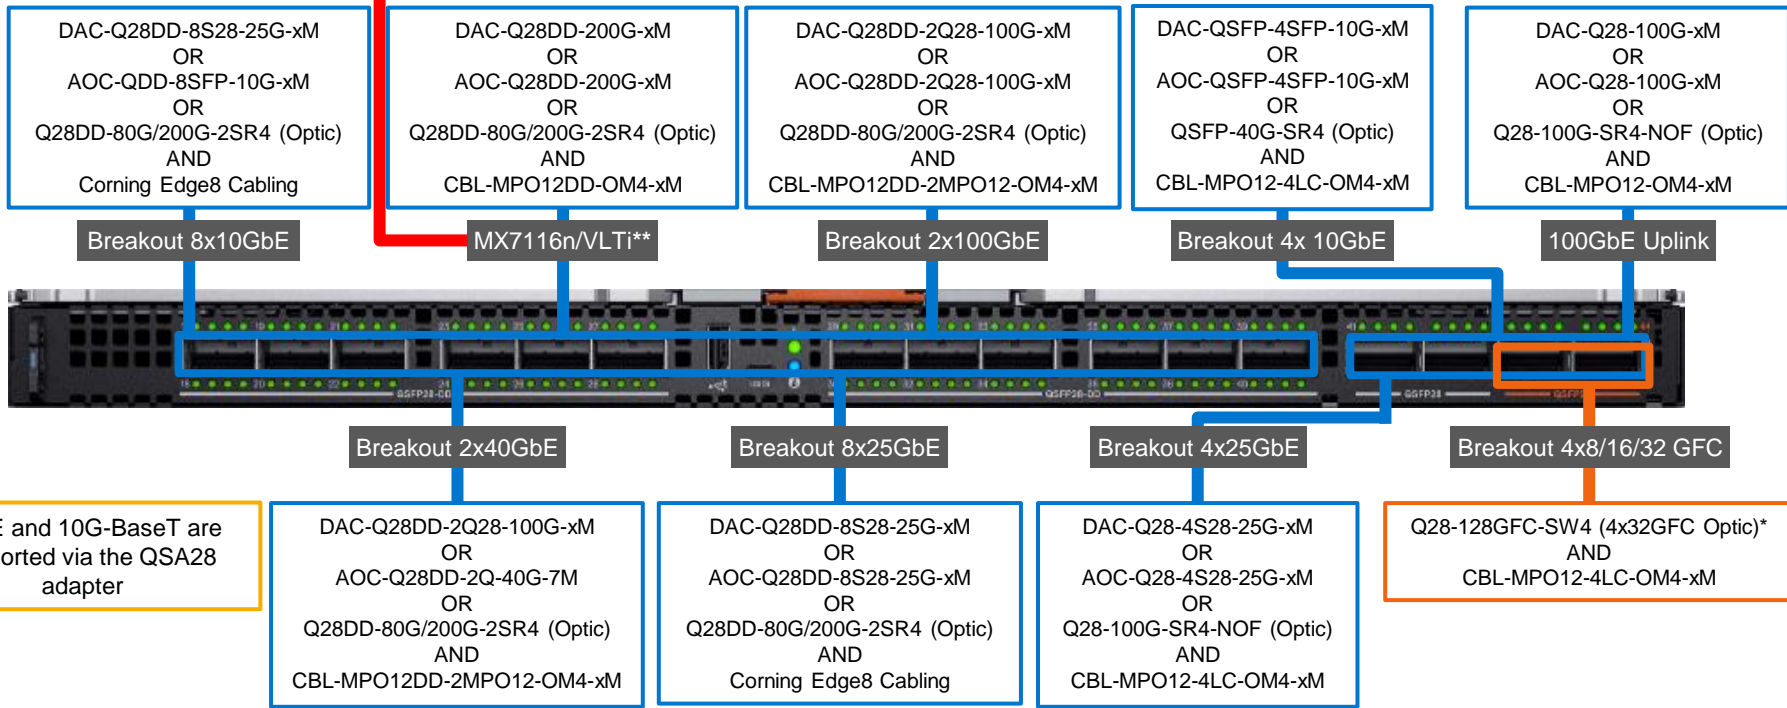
DAC-Q28DD-8S28-25G-xM
OR
AOC-QDD-8SFP-10G-xM
OR
Q28DD-80G/200G-2SR4 (Optic)
AND
Corning Edge8 Cabling

DAC-Q28DD-200G-xM
OR
AOC-Q28DD-200G-xM
OR
Q28DD-80G/200G-2SR4 (Optic)
AND
CBL-MPO12DD-OM4-xM

DAC-Q28DD-2Q28-100G-xM
OR
AOC-Q28DD-2Q28-100G-xM
OR
Q28DD-80G/200G-2SR4 (Optic)
AND
CBL-MPO12DD-2MPO12-OM4-xM

DAC-QSFP-4SFP-10G-xM
OR
AOC-QSFP-4SFP-10G-xM
OR
QSFP-40G-SR4 (Optic)
AND
CBL-MPO12-4LC-OM4-xM

DAC-Q28-100G-xM
OR
AOC-Q28-100G-xM
OR
Q28-100G-SR4-NOF (Optic)
AND
CBL-MPO12-OM4-xM

Breakout 8x10GbE

MX7116n/VLTi**

Breakout 2x100GbE

Breakout 4x 10GbE

100GbE Uplink

QSFP28-DD

QSFP28-DD

QSFP28

Breakout 2x40GbE

Breakout 8x25GbE

Breakout 4x25GbE

Breakout 4x8/16/32 GFC

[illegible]E and 10G-BaseT are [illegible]orted via the QSA28 adapter

DAC-Q28DD-2Q28-100G-xM
OR
AOC-Q28DD-2Q-40G-7M
OR
Q28DD-80G/200G-2SR4 (Optic)
AND
CBL-MPO12DD-2MPO12-OM4-xM

DAC-Q28DD-8S28-25G-xM
OR
AOC-Q28DD-8S28-25G-xM
OR
Q28DD-80G/200G-2SR4 (Optic)
AND
Corning Edge8 Cabling

DAC-Q28-4S28-25G-xM
OR
AOC-Q28-4S28-25G-xM
OR
Q28-100G-SR4-NOF (Optic)
AND
CBL-MPO12-4LC-OM4-xM

Q28-128GFC-SW4 (4x32GFC Optic)*
AND
CBL-MPO12-4LC-OM4-xM